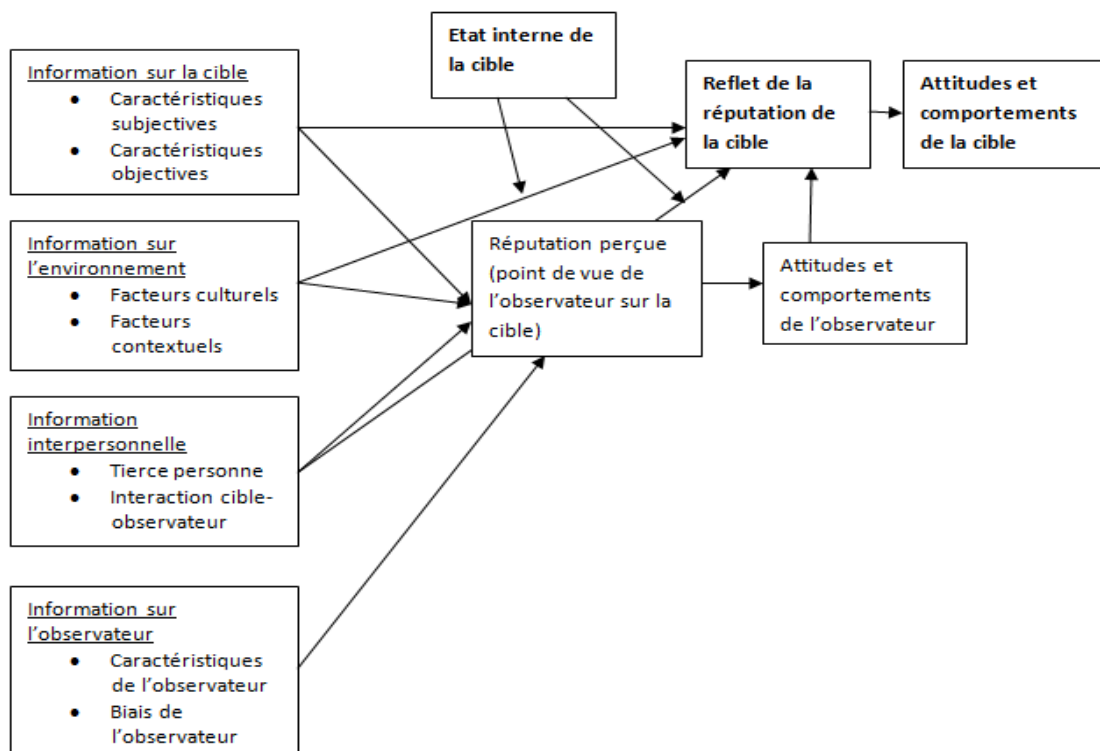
Information sur la cible
- Caractéristiques subjectives
- Caractéristiques objectives

Etat interne de la cible

Reflet de la réputation de la cible

Attitudes et comportements de la cible

Information sur l'environnement
- Facteurs culturels
- Facteurs contextuels

Réputation perçue (point de vue de l'observateur sur la cible)

Attitudes et comportements de l'observateur

Information interpersonnelle
- Tierce personne
- Interaction cible-observateur

Information sur l'observateur
- Caractéristiques de l'observateur
- Biais de l'observateur